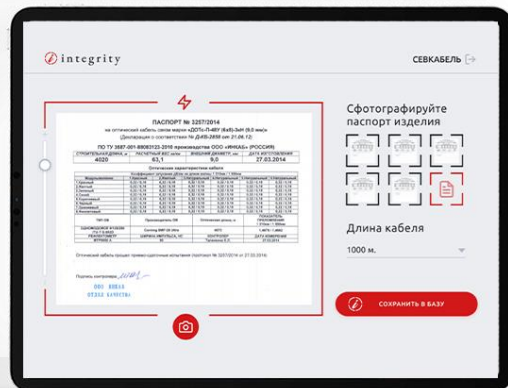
integrity

СЕВКАБЕЛЬ

ПАСПОРТ № 3257/2014

на оптический кабель связи марки «ДОТс-П-48У (6х8)-3кН (9,0 мм)»

(Декларация о соответствии № Д-ОК-2858 от 21.06.12)

ПО ТУ 3587-001-89083123-2010 производства ООО «ИНКАБ» (РОССИЯ)

| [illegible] | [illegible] | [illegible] | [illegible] |
|---|---|---|---|
| 4020 | 63,1 | 9,0 | 27.03.2014 |

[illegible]

ООО ИНКАБ
ОТДЕЛ КАЧЕСТВА

Сфотографируйте паспорт изделия

Длина кабеля

1000 м.

СОХРАНИТЬ В БАЗУ